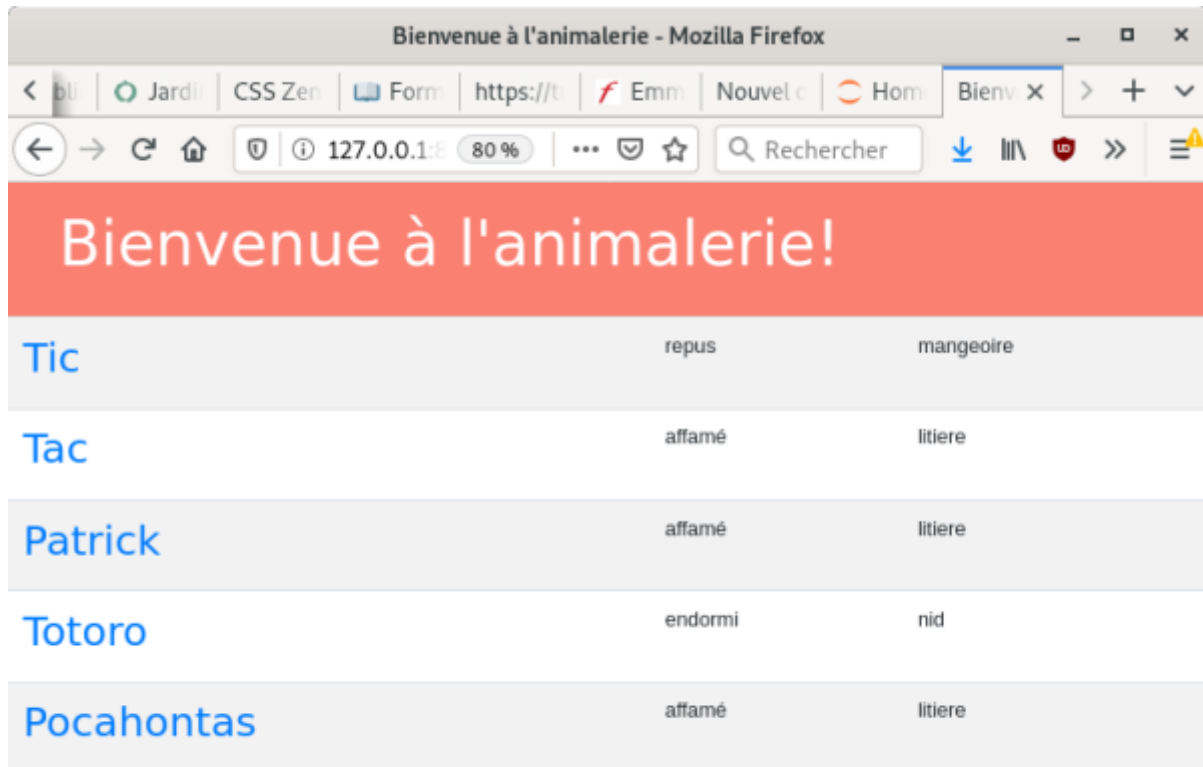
Bienvenue à l'animalerie - Mozilla Firefox

bli | Jardi | CSS Zen | Form | https://t | Emm | Nouvel c | Hom | Bienv ×

127.0.0.1:8 80 % ··· Rechercher

Bienvenue à l'animalerie!

| Tic | repus | mangeoire |
|---|---|---|
| Tac | affamé | litiere |
| Patrick | affamé | litiere |
| Totoro | endormi | nid |
| Pocahontas | affamé | litiere |